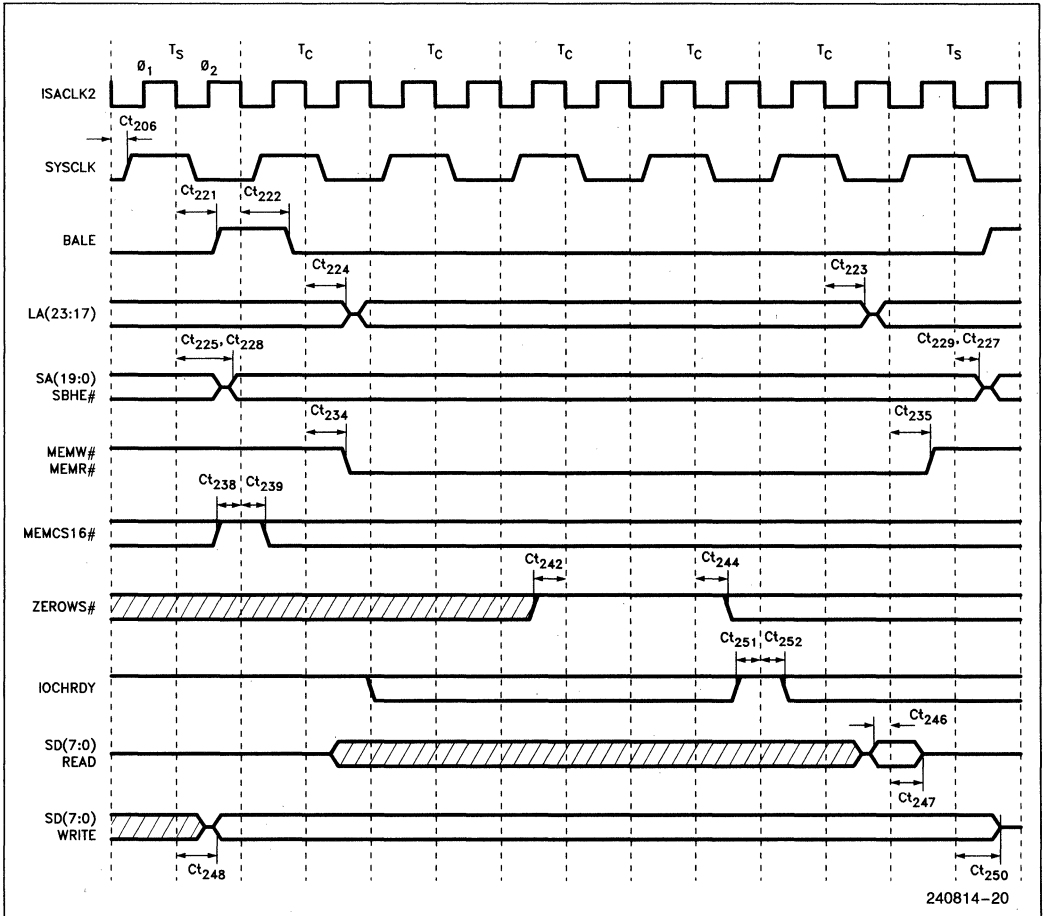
$T_S$ $Ø_1$ $Ø_2$ $T_C$ $T_C$ $T_C$ $T_C$ $T_C$ $T_S$

ISACLK2

$Ct_{206}$

SYSCLK

$Ct_{221}$ $Ct_{222}$

BALE

$Ct_{224}$ $Ct_{223}$

LA(23:17)

$Ct_{225}$, $Ct_{228}$ $Ct_{229}$, $Ct_{227}$

SA(19:0)
SBHE#

$Ct_{234}$ $Ct_{235}$

MEMW#
MEMR#

$Ct_{238}$ $Ct_{239}$

MEMCS16#

$Ct_{242}$ $Ct_{244}$

ZEROWS#

$Ct_{251}$ $Ct_{252}$

IOCHRDY

$Ct_{246}$

SD(7:0)
READ

$Ct_{247}$

SD(7:0)
WRITE

$Ct_{248}$ $Ct_{250}$

240814–20